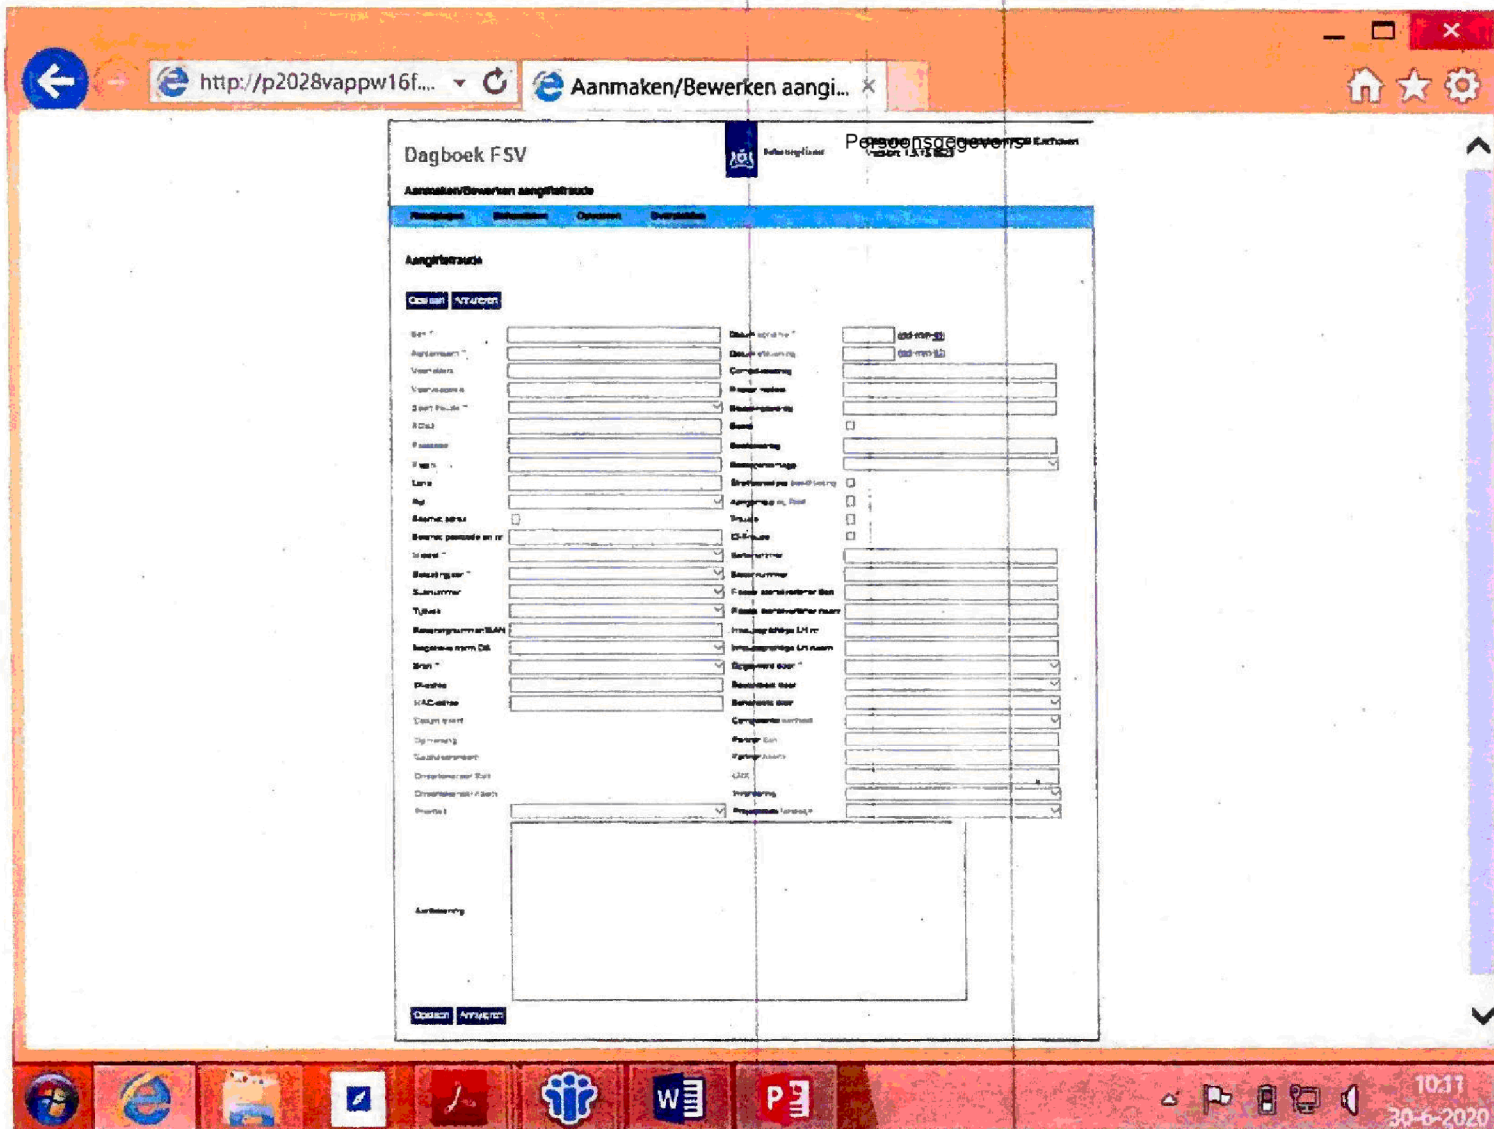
http://p2028vappw16f...

Aanmaken/Bewerken aangi...

Dagboek FSV

Persoonsgegevens

Aanmaken/Bewerken aangiftefraude

Aangiftefraude

Opslaan Annuleren

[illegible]

Aanmerking

Opslaan Annuleren

10:11
30-6-2020